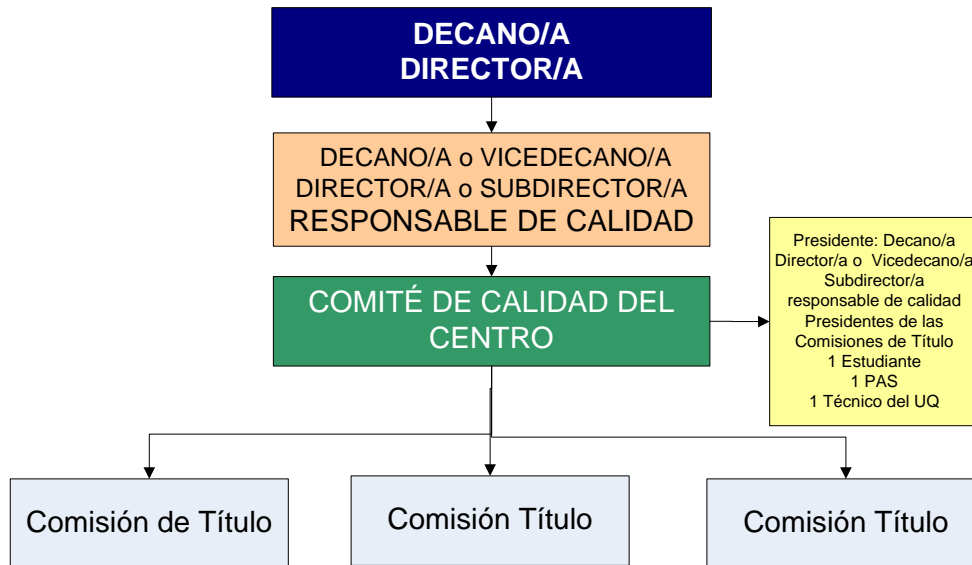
DECANO/A
DIRECTOR/A

DECANO/A o VICEDECANO/A
DIRECTOR/A o SUBDIRECTOR/A
RESPONSABLE DE CALIDAD

COMITÉ DE CALIDAD DEL CENTRO

Presidente: Decano/a
Director/a o Vicedecano/a
Subdirector/a
responsable de calidad
Presidentes de las Comisiones de Título
1 Estudiante
1 PAS
1 Técnico del UQ

Comisión de Título

Comisión Título

Comisión Título